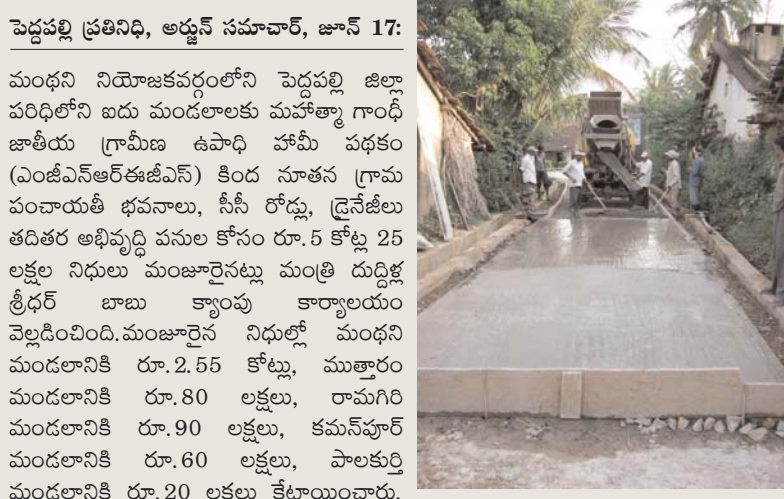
పెద్దపల్లి ప్రతినిధి, అర్జున్ సమాచార్, జూన్ 17:

మంథని నియోజకవర్గంలోని పెద్దపల్లి జిల్లా పరిధిలోని ఐదు మండలాలకు మహాత్మా గాంధీ జాతీయ గ్రామీణ ఉపాధి హామీ పథకం (ఎంజీఎన్ఆర్ఈజీఎస్) కింద నూతన గ్రామ పంచాయతీ భవనాలు, సీసీ రోడ్లు, డ్రైనేజీలు తదితర అభివృద్ధి పనుల కోసం రూ.5 కోట్ల 25 లక్షల నిధులు మంజూరైనట్లు మంత్రి దుద్దిళ్ల శ్రీధర్ బాబు క్యాంపు కార్యాలయం వెల్లడించింది. మంజూరైన నిధుల్లో మంథని మండలానికి రూ.2.55 కోట్లు, ముత్తారం మండలానికి రూ.80 లక్షలు, రామగిరి మండలానికి రూ.90 లక్షలు, కమన్‌పూర్ మండలానికి రూ.60 లక్షలు, పాలకుర్తి మండలానికి రూ.20 లక్షలు కేటాయించారు.